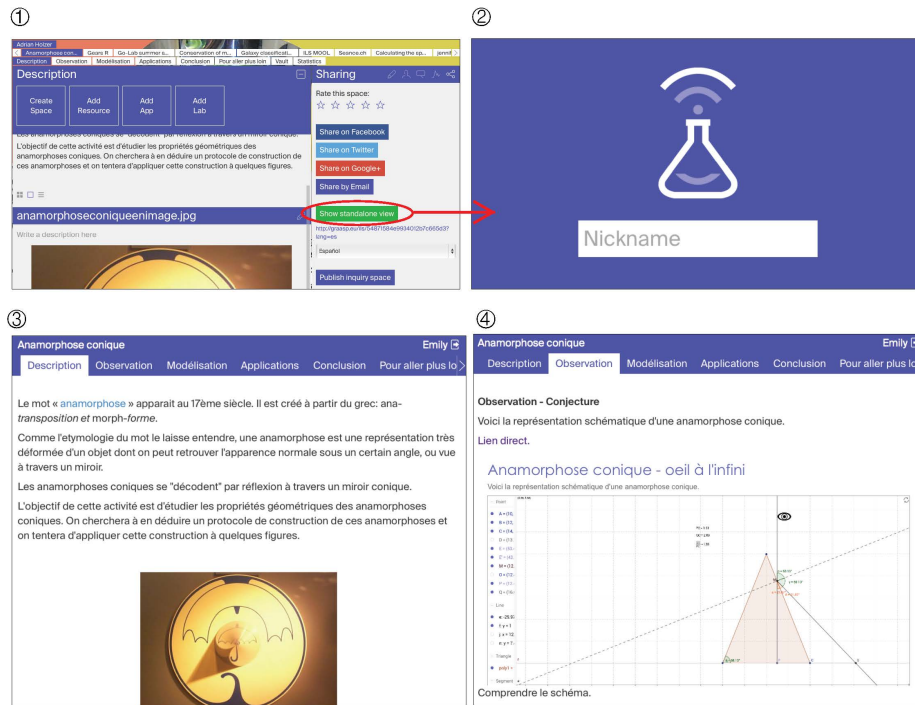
①

Adrian Holzer
Anamorphose con... | Gears R | Go-Lab summer s... | Conservation of m... | Galaxy classificat... | ILS MOOL | Seance.ch | Calculating the sp... | jennif

Description | Observation | Modélisation | Applications | Conclusion | Pour aller plus loin | Vault | Statistics

Description

Create Space | Add Resource | Add App | Add Lab

Les anamorphoses coniques se "décodent" par réflexion à travers un miroir conique.

L'objectif de cette activité est d'étudier les propriétés géométriques des anamorphoses coniques. On cherchera à en déduire un protocole de construction de ces anamorphoses et on tentera d'appliquer cette construction à quelques figures.

anamorphoseconiqueenimage.jpg

Write a description here

Sharing

Rate this space:
☆ ☆ ☆ ☆ ☆

Share on Facebook
Share on Twitter
Share on Google+
Share by Email
Show standalone view

http://graasp.eu/ils/54871584e99340l2b7c665d3?lang=es

Español

Publish inquiry space

②

Nickname

③

Anamorphose conique
Emily

Description | Observation | Modélisation | Applications | Conclusion | Pour aller plus lo

Le mot « anamorphose » apparait au 17eme siècle. Il est créé à partir du grec: ana-transposition et morph-forme.

Comme l'etymologie du mot le laisse entendre, une anamorphose est une représentation très déformée d'un objet dont on peut retrouver l'apparence normale sous un certain angle, ou vue à travers un miroir.

Les anamorphoses coniques se "décodent" par réflexion à travers un miroir conique.

L'objectif de cette activité est d'étudier les propriétés géométriques des anamorphoses coniques. On cherchera à en déduire un protocole de construction de ces anamorphoses et on tentera d'appliquer cette construction à quelques figures.

④

Anamorphose conique
Emily

Description | Observation | Modélisation | Applications | Conclusion | Pour aller plus lo

Observation - Conjecture

Voici la représentation schématique d'une anamorphose conique.

Lien direct.

Anamorphose conique - oeil à l'infini

Voici la représentation schématique d'une anamorphose conique.

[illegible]

Comprendre le schéma.